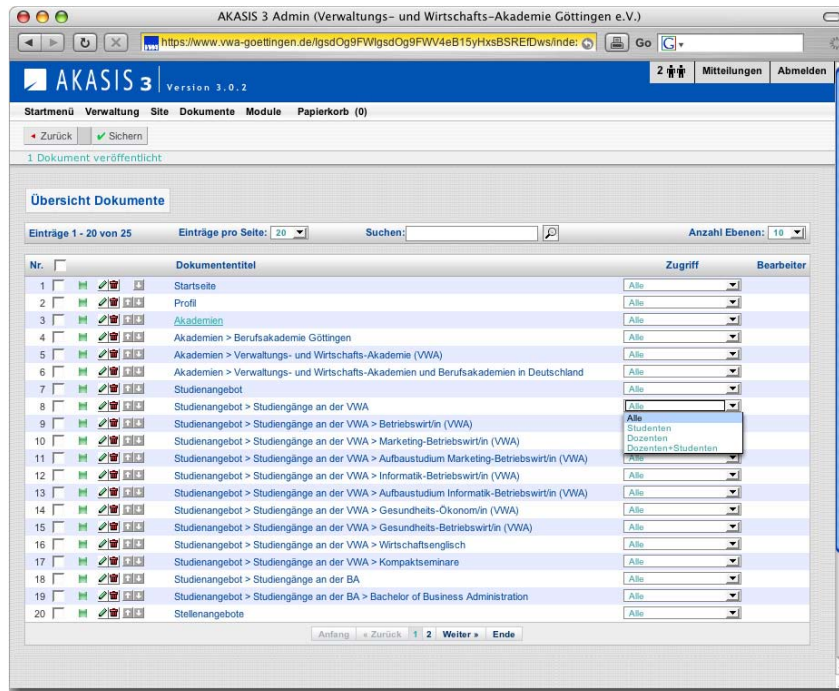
AKASIS 3 Admin (Verwaltungs- und Wirtschafts-Akademie Göttingen e.V.)

https://www.vwa-goettingen.de/lgsdOg9FWlgsdOg9FWV4eB15yHxsBSREfDws/inde:

Go

AKASIS 3 Version 3.0.2

2

Mitteilungen

Abmelden

Startmenü Verwaltung Site Dokumente Module Papierkorb (0)

Zurück

Sichern

1 Dokument veröffentlicht

Übersicht Dokumente

Einträge 1 - 20 von 25

Einträge pro Seite: 20

Suchen:

Anzahl Ebenen: 10

| Nr. | Dokumententitel | Zugriff | Bearbeiter |
|---|---|---|---|
| 1 | Startseite | Alle | |
| 2 | Profil | Alle | |
| 3 | Akademien | Alle | |
| 4 | Akademien > Berufsakademie Göttingen | Alle | |
| 5 | Akademien > Verwaltungs- und Wirtschafts-Akademie (VWA) | Alle | |
| 6 | Akademien > Verwaltungs- und Wirtschafts-Akademien und Berufsakademien in Deutschland | Alle | |
| 7 | Studienangebot | Alle | |
| 8 | Studienangebot > Studiengänge an der VWA | Alle | |
| 9 | Studienangebot > Studiengänge an der VWA > Betriebswirt/in (VWA) | | |
| 10 | Studienangebot > Studiengänge an der VWA > Marketing-Betriebswirt/in (VWA) | | |
| 11 | Studienangebot > Studiengänge an der VWA > Aufbaustudium Marketing-Betriebswirt/in (VWA) | Alle | |
| 12 | Studienangebot > Studiengänge an der VWA > Informatik-Betriebswirt/in (VWA) | Alle | |
| 13 | Studienangebot > Studiengänge an der VWA > Aufbaustudium Informatik-Betriebswirt/in (VWA) | Alle | |
| 14 | Studienangebot > Studiengänge an der VWA > Gesundheits-Ökonom/in (VWA) | Alle | |
| 15 | Studienangebot > Studiengänge an der VWA > Gesundheits-Betriebswirt/in (VWA) | Alle | |
| 16 | Studienangebot > Studiengänge an der VWA > Wirtschaftsenglisch | Alle | |
| 17 | Studienangebot > Studiengänge an der VWA > Kompaktseminare | Alle | |
| 18 | Studienangebot > Studiengänge an der BA | Alle | |
| 19 | Studienangebot > Studiengänge an der BA > Bachelor of Business Administration | Alle | |
| 20 | Stellenangebote | Alle | |

Alle
Studenten
Dozenten
Dozenten+Studenten

Anfang « Zurück 1 2 Weiter » Ende